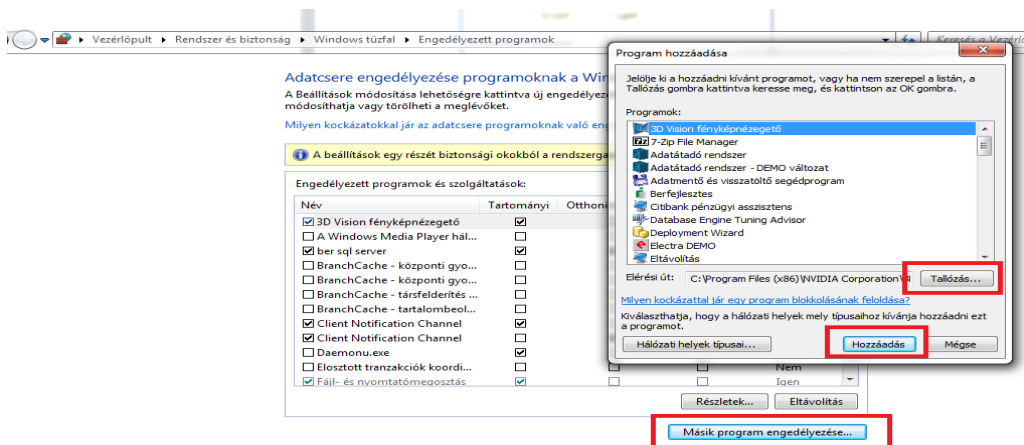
Vezérlőpult ▸ Rendszer és biztonság ▸ Windows tűzfal ▸ Engedélyezett programok

Keresés a Win

Adatcsere engedélyezése programoknak a Win

A Beállítások módosítása lehetőségre kattintva új engedélye módosíthatja vagy törölheti a meglévőket.

Milyen kockázatokkal jár az adatcsere programoknak való eng

A beállítások egy részét biztonsági okokból a rendszerga

Engedélyezett programok és szolgáltatások:

| Név | Tartományi | Otthoni | | |
|---|---|---|---|---|
| ☑ 3D Vision fényképnézegető | ☑ | | | |
| ☐ A Windows Media Player hál... | ☐ | | | |
| ☑ ber sql server | ☑ | | | |
| ☐ BranchCache - központi gyo... | ☐ | | | |
| ☐ BranchCache - központi gyo... | ☐ | | | |
| ☐ BranchCache - társfelderítés ... | ☐ | | | |
| ☐ BranchCache - tartalombeol... | ☐ | | | |
| ☑ Client Notification Channel | ☑ | | | |
| ☑ Client Notification Channel | ☑ | | | |
| ☐ Daemonu.exe | ☑ | | | |
| ☐ Elosztott tranzakciók koordi... | ☐ | ☐ | ☐ | Nem |
| ☑ Fájl- és nyomtatómegosztás | ☑ | ☐ | ☐ | Igen |

Részletek... Eltávolítás

Másik program engedélyezése...

Program hozzáadása

Jelölje ki a hozzáadni kívánt programot, vagy ha nem szerepel a listán, a Tallózás gombra kattintva keresse meg, és kattintson az OK gombra.

Programok:
3D Vision fényképnézegető
7-Zip File Manager
Adatátadó rendszer
Adatátadó rendszer - DEMO változat
Adatmentő és visszatöltő segédprogram
Berfejlesztes
Citibank pénzügyi asszisztens
Database Engine Tuning Advisor
Deployment Wizard
Electra DEMO
Eltávolítás

Elérési út: C:\Program Files (x86)\NVIDIA Corporation\3

Tallózás...

Milyen kockázattal jár egy program blokkolásának feloldása?

Kiválaszthatja, hogy a hálózati helyek mely típusaihoz kívánja hozzáadni ezt a programot.

Hálózati helyek típusai...

Hozzáadás

Mégse